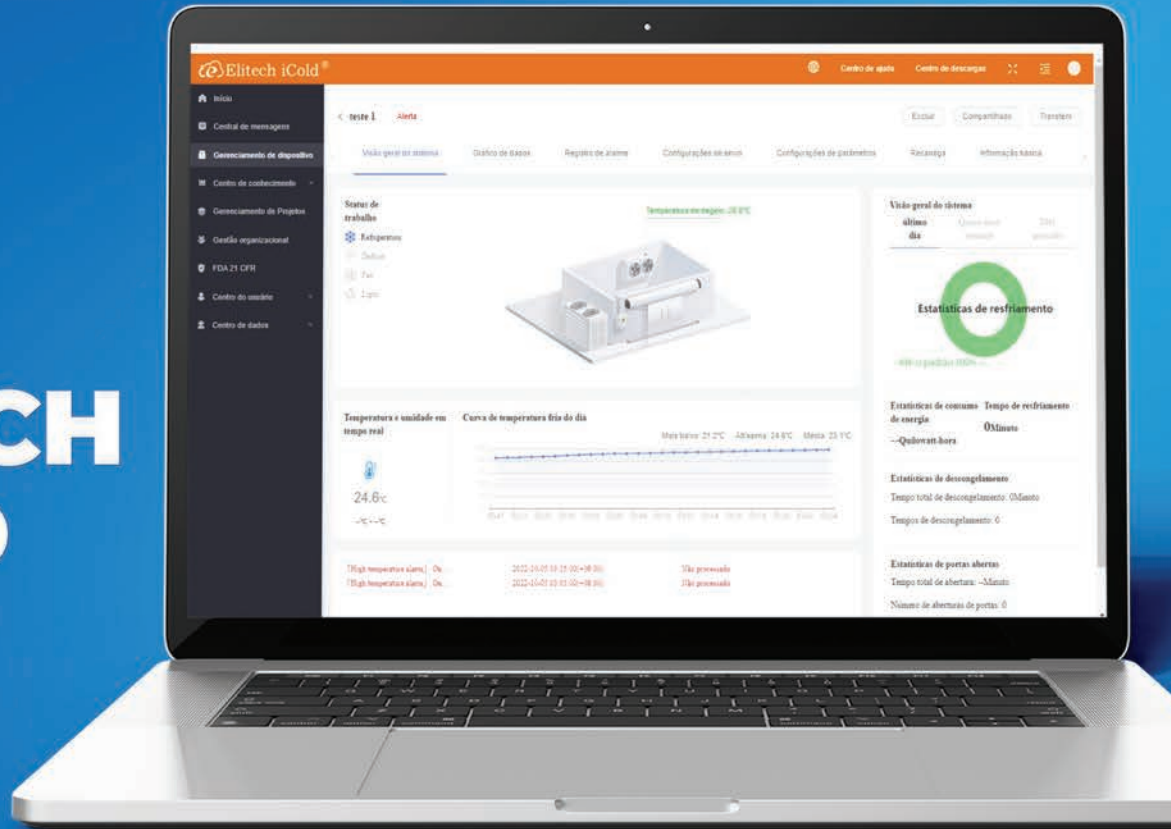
CH

Elitech iCold®

Centro de ajuda Centro de descargas

Início
Central de mensagens
Gerenciamento de dispositivo
Centro de conhecimento
Gerenciamento de Projetos
Gestão organizacional
FDA 21 CFR
Centro do usuário
Centro de dados

< teste 1 Alerta

Excluir Compartilhar Transferir

Visão geral do sistema Gráfico de dados Registro de alarme Configurações de envio Configurações de parâmetros Recarrega Informação básica

Status de trabalho
Refrigeração
Degelo
Fan
Espera

Temperatura de degelo: -28.0°C

Visão geral do sistema
último dia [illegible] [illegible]

Estatísticas de resfriamento

Temperatura e umidade em tempo real
24.6°C
--°C --°C

Curva de temperatura fria do dia
Mais baixo: 21.2°C Altíssima: 24.6°C Média: 23.1°C

Estatísticas de consumo de energia
--Quilowatt-hora
Tempo de resfriamento
0Minuto

Estatísticas de descongelamento
Tempo total de descongelamento: 0Minuto
Tempos de descongelamento: 0

【High temperature alarm】 On... 2022-10-05 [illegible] Não processado
【High temperature alarm】 On... 2022-10-05 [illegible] Não processado

Estatísticas de portas abertas
Tempo total de abertura: --Minuto
Número de aberturas de portas: 0